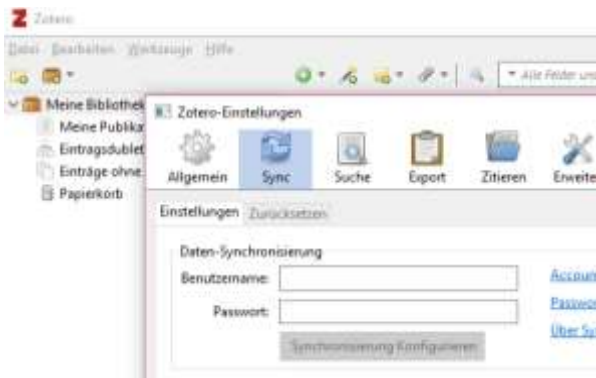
Zotero

Datei Bearbeiten Werkzeuge Hilfe

Alle Felder un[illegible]

Meine Bibliothek
Meine Publika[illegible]
Eintragsdublet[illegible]
Einträge ohne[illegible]
Papierkorb

Zotero-Einstellungen

Allgemein
Sync
Suche
Export
Zitieren
Erweite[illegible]

Einstellungen
Zurücksetzen

Daten-Synchronisierung

Benutzername:
Passwort:

Synchronisierung konfigurieren

Accou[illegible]
Passwo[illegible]
Über Sy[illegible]